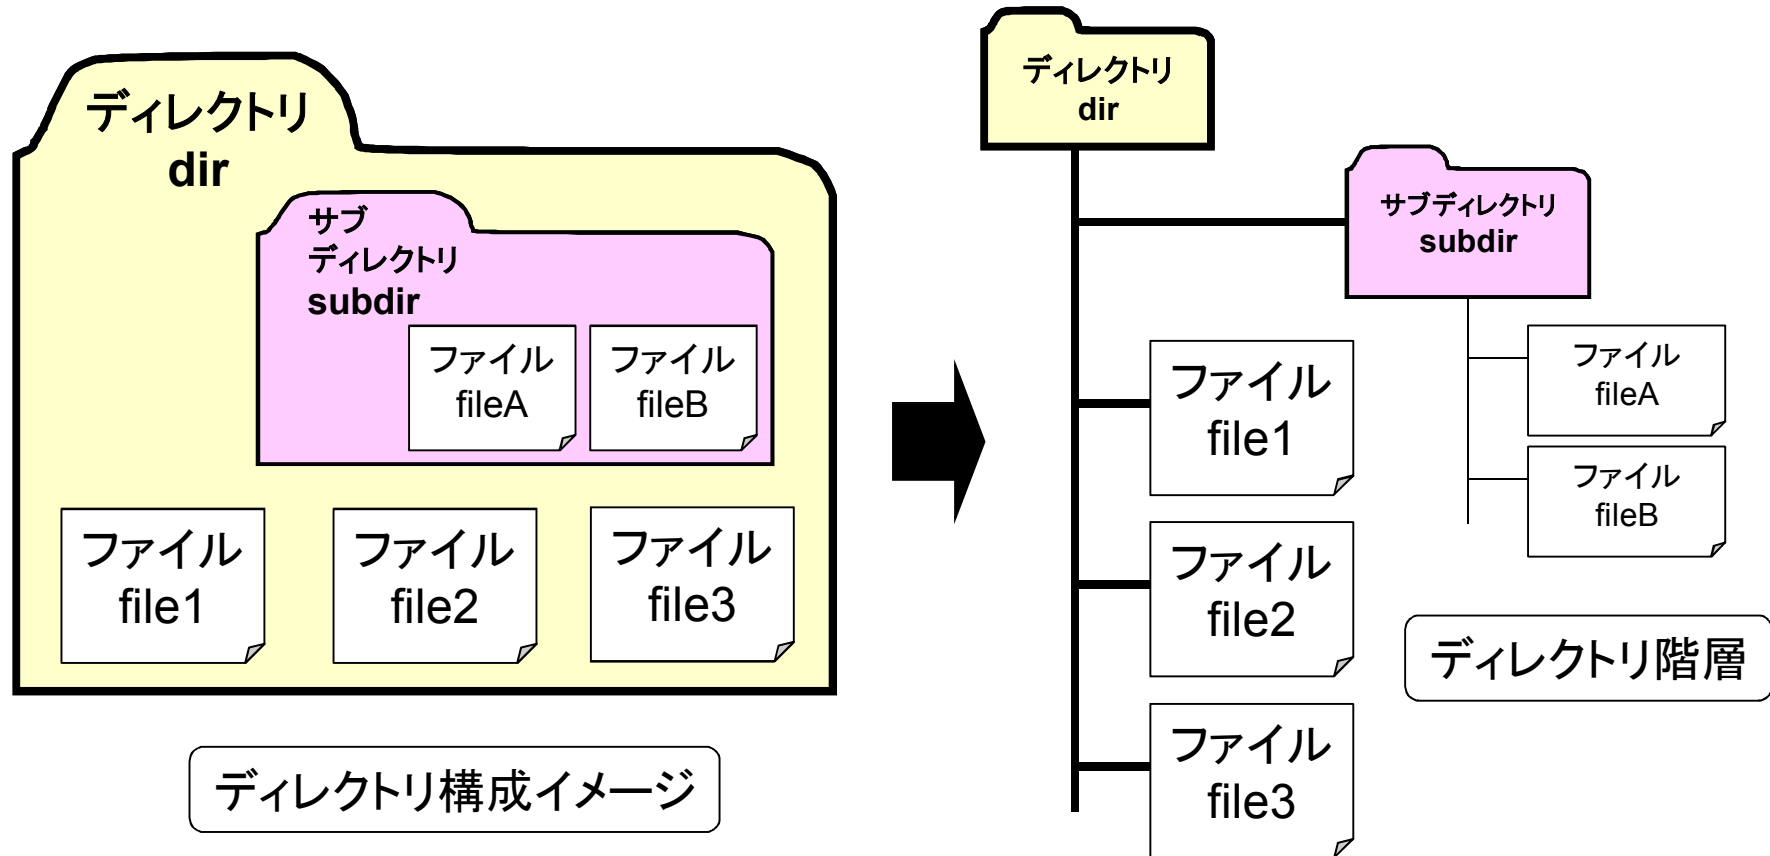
ディレクトリ
dir

サブ
ディレクトリ
subdir

ファイル
fileA

ファイル
fileB

ファイル
file1

ファイル
file2

ファイル
file3

ディレクトリ構成イメージ

ディレクトリ
dir

サブディレクトリ
subdir

ファイル
file1

ファイル
fileA

ファイル
fileB

ファイル
file2

ファイル
file3

ディレクトリ階層